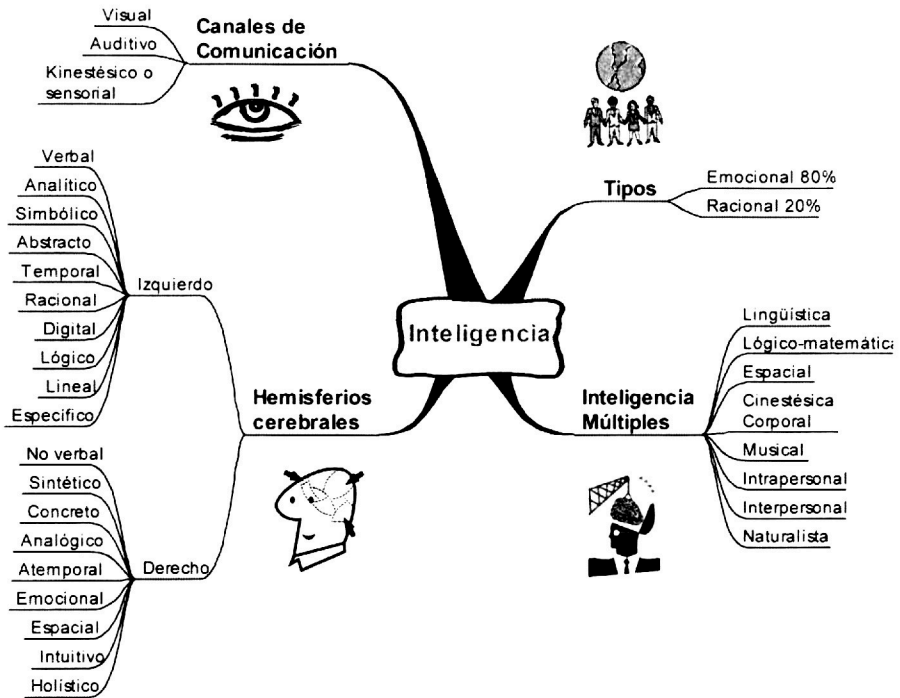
Canales de Comunicación
Visual
Auditivo
Kinestésico o sensorial

Tipos
Emocional 80%
Racional 20%

Inteligencia

Hemisferios cerebrales
Izquierdo
Verbal
Analítico
Simbólico
Abstracto
Temporal
Racional
Digital
Lógico
Lineal
Especifico

Derecho
No verbal
Sintético
Concreto
Analógico
Atemporal
Emocional
Espacial
Intuitivo
Holistico

Inteligencia Múltiples
Lingüística
Lógico-matemátic
Espacial
Cinestésica Corporal
Musical
Intrapersonal
Interpersonal
Naturalista